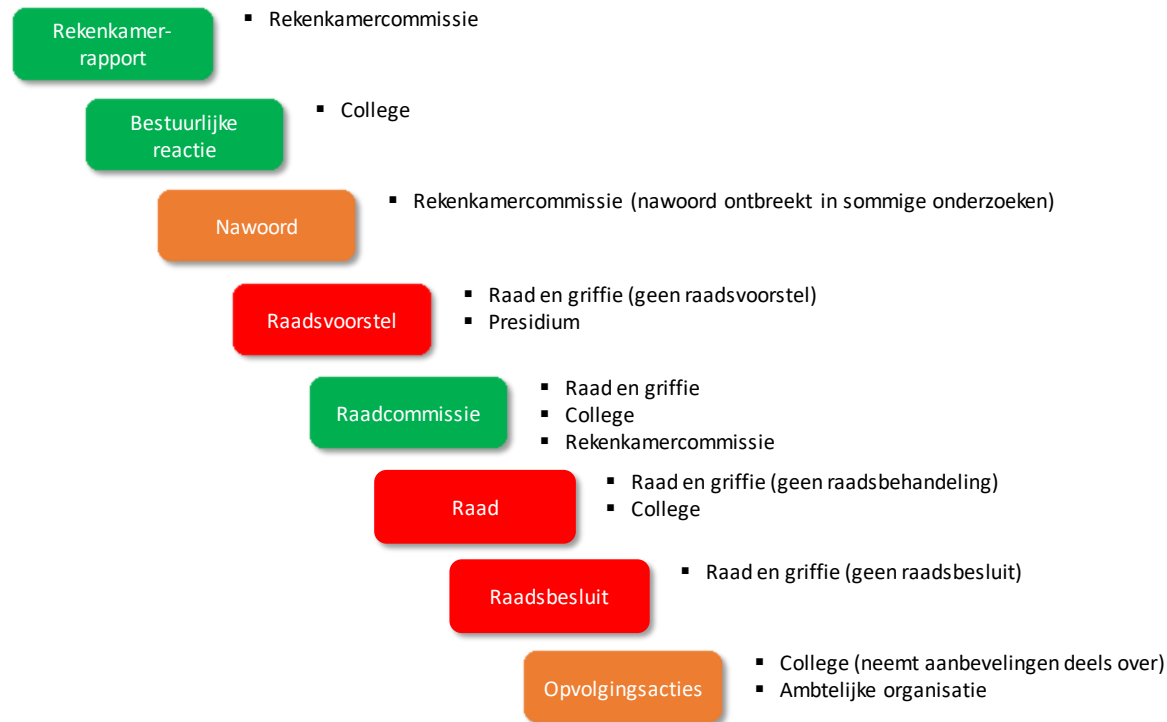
Rekenkamerrapport

- Rekenkamercommissie

Bestuurlijke reactie

- College

Nawoord

- Rekenkamercommissie (nawoord ontbreekt in sommige onderzoeken)

Raadsvoorstel

- Raad en griffie (geen raadsvoorstel)
- Presidium

Raadcommissie

- Raad en griffie
- College
- Rekenkamercommissie

Raad

- Raad en griffie (geen raadsbehandeling)
- College

Raadsbesluit

- Raad en griffie (geen raadsbesluit)

Opvolgingsacties

- College (neemt aanbevelingen deels over)
- Ambtelijke organisatie